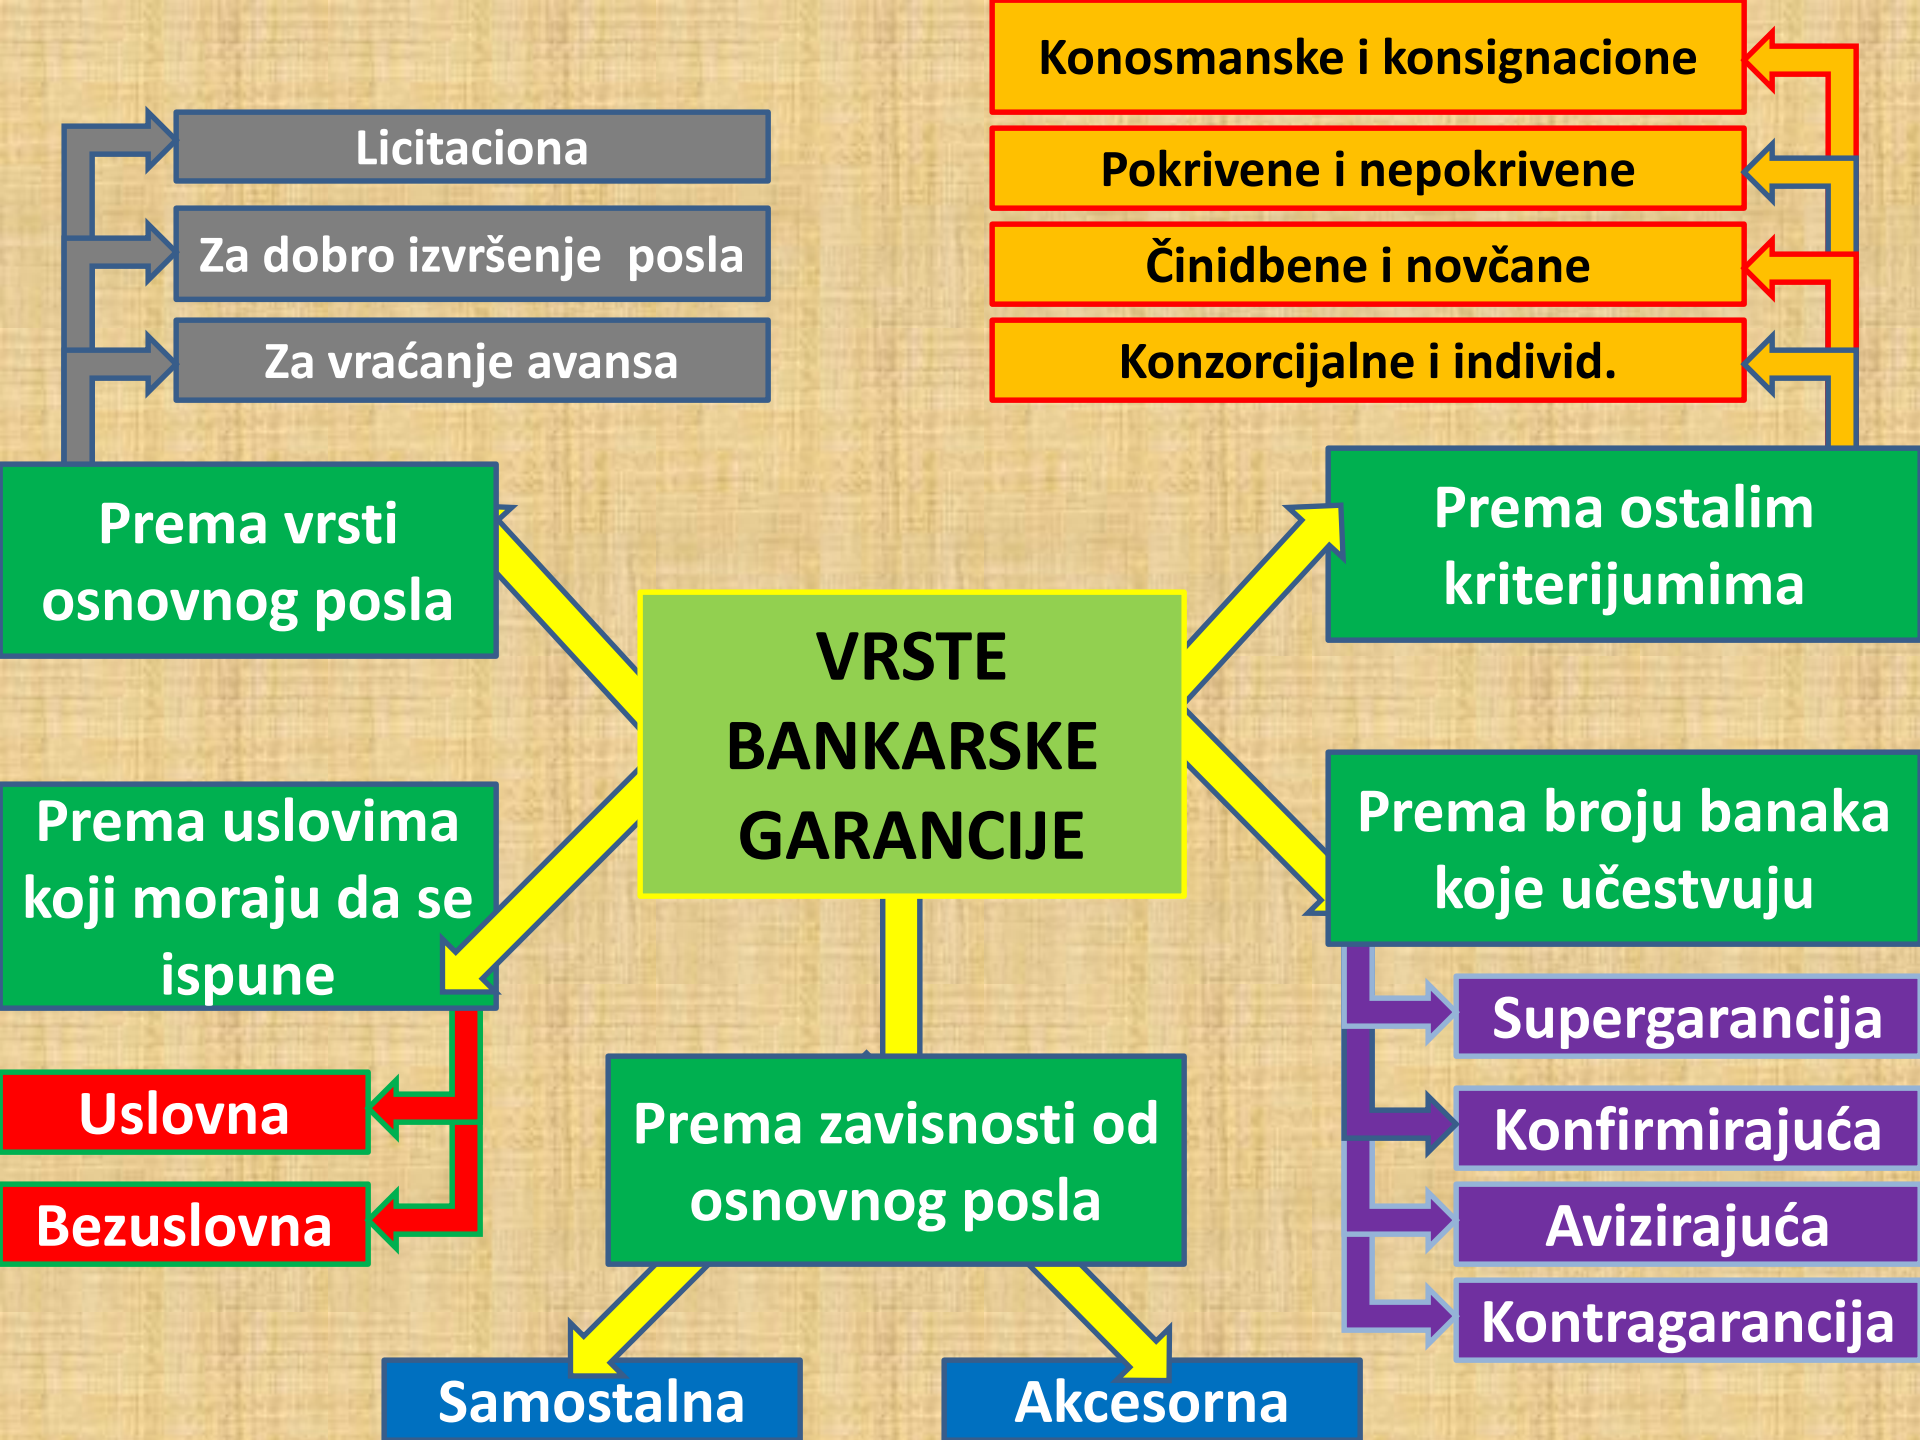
VRSTE BANKARSKE GARANCIJE

Prema vrsti osnovnog posla

Licitaciona

Za dobro izvršenje posla

Za vraćanje avansa

Prema ostalim kriterijumima

Konosmanske i konsignacione

Pokrivene i nepokrivene

Činidbene i novčane

Konzorcijalne i individ.

Prema uslovima koji moraju da se ispune

Uslovna

Bezuslovna

Prema broju banaka koje učestvuju

Supergarancija

Konfirmirajuća

Avizirajuća

Kontragarancija

Prema zavisnosti od osnovnog posla

Samostalna

Akcesorna